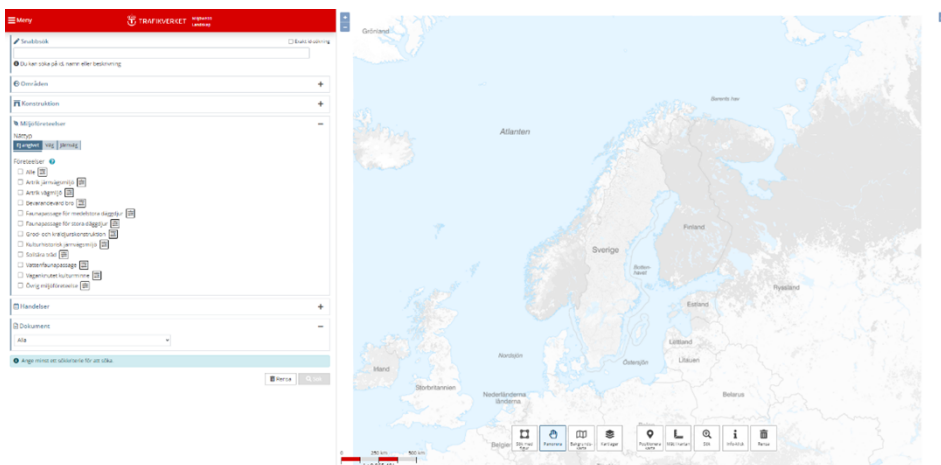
Meny

TRAFIKVERKET

Snabbsök

Exakt matchning

Du kan söka på id, namn eller beskrivning

Områden

Konstruktion

Miljöföreteelser

Nättyp

Ej angiven

Väg

Järnväg

Företeelser

Alla

Artrik järnvägsmiljö

Artrik vägmiljö

Bevarandevärd bro

Faunapassage för medelstora däggdjur

Faunapassage för stora däggdjur

Grod- och kräldjurskonstruktion

Kulturhistorisk järnvägsmiljö

Särskilda träd

Vattenfaunapassage

Vägansluten kulturmiljö

Övrig miljöföreteelse

Händelser

Dokument

Alla

Ange minst ett sökkriterie för att söka

Rensa

Sök

Grönland

Barents hav

Atlanten

Finland

Sverige

Bottenhavet

Ryssland

Estland

Lettland

Litauen

Irland

Storbritannien

Nederländerna

Belarus

Östersjön

250 km

500 km

Rensa